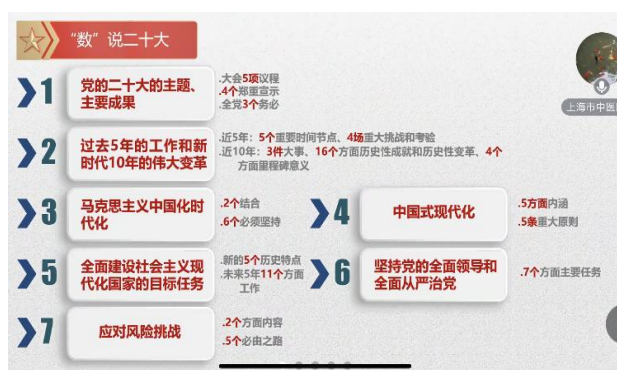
"数"说二十大

1 党的二十大的主题、主要成果
.大会5项议程
.4个郑重宣示
.全党3个务必

2 过去5年的工作和新时代10年的伟大变革
.近5年：5个重要时间节点、4场重大挑战和考验
.近10年：3件大事、16个方面历史性成就和历史性变革、4个方面里程碑意义

3 马克思主义中国化时代化
.2个结合
.6个必须坚持

4 中国式现代化
.5方面内涵
.5条重大原则

5 全面建设社会主义现代化国家的目标任务
.新的5个历史特点
.未来5年11个方面工作

6 坚持党的全面领导和全面从严治党
.7个方面主要任务

7 应对风险挑战
.2个方面内容
.5个必由之路

上海市中医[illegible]